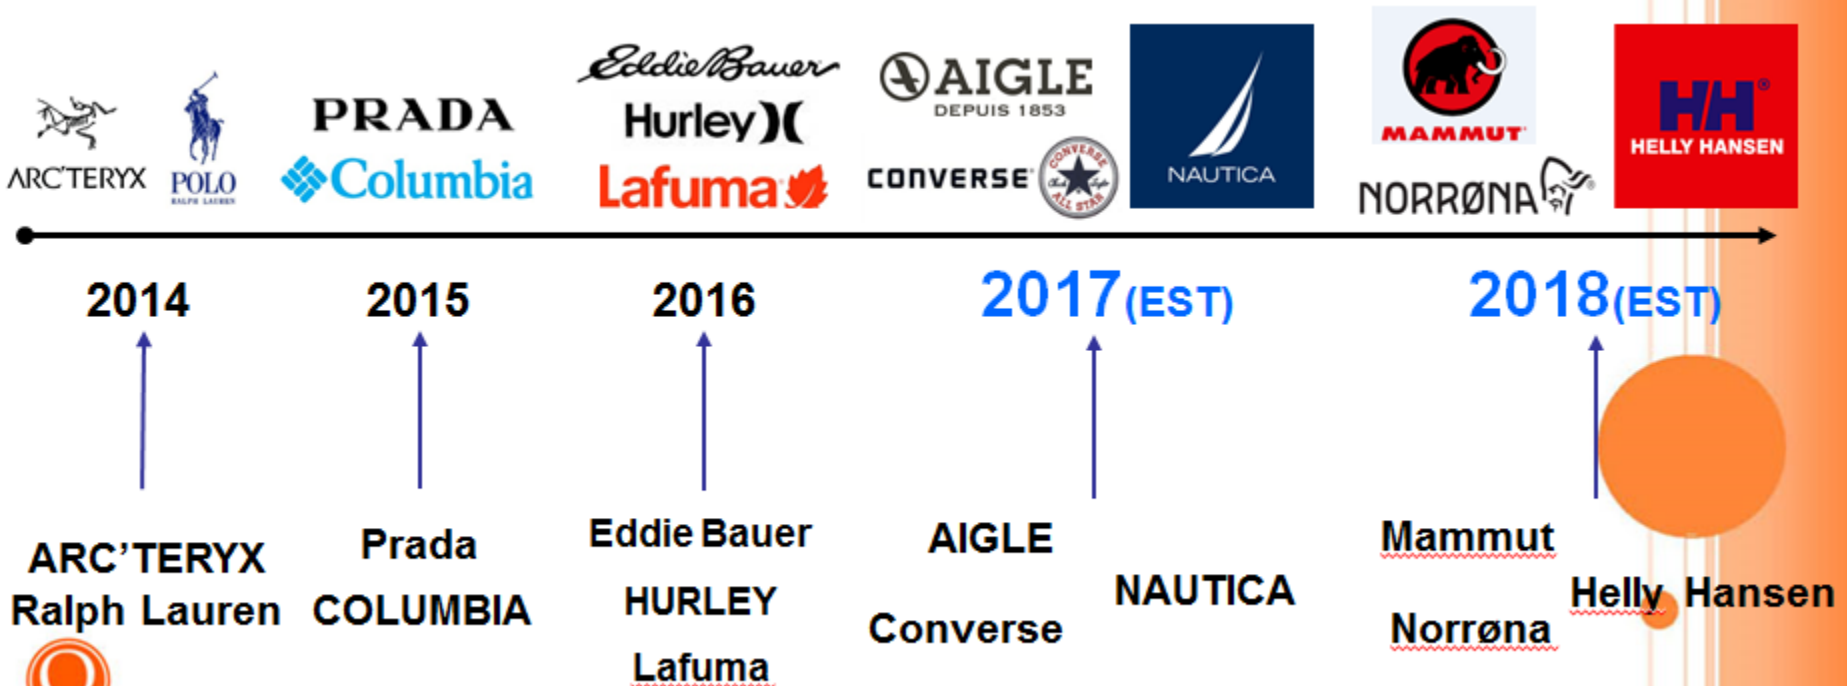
ARC'TERYX POLO RALPH LAUREN PRADA Columbia Eddie Bauer Hurley Lafuma AIGLE DEPUIS 1853 CONVERSE CONVERSE ALL STAR NAUTICA MAMMUT NORRØNA HH HELLY HANSEN

2014
2015
2016
2017(EST)
2018(EST)

ARC'TERYX
Ralph Lauren

Prada
COLUMBIA

Eddie Bauer
HURLEY
Lafuma

AIGLE
Converse

NAUTICA

Mammut
Norrøna

Helly Hansen